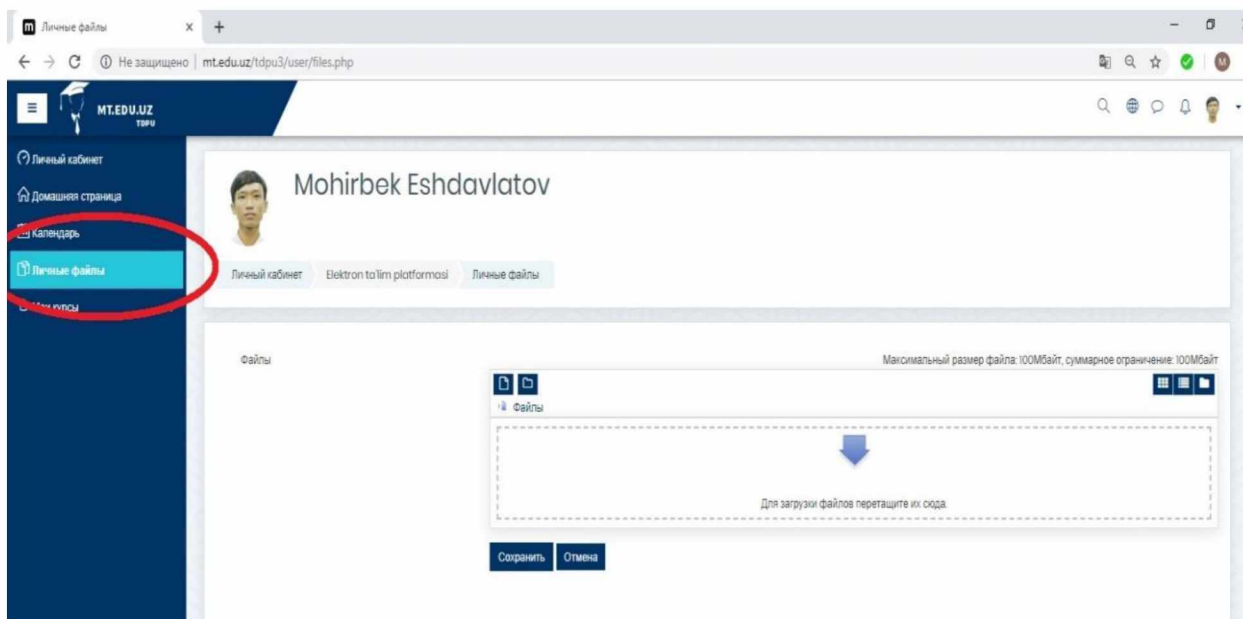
Личные файлы
Не защищено | mt.edu.uz/tdpu3/user/files.php

MT.EDU.UZ
TDPU

Личный кабинет
Домашняя страница
Календарь
Личные файлы
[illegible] курсы

Mohirbek Eshdavlatov

Личный кабинет
Elektron ta'lim platformasi
Личные файлы

Файлы
Максимальный размер файла: 100Мбайт, суммарное ограничение: 100Мбайт
Файлы
Для загрузки файлов перетащите их сюда.

Сохранить
Отмена